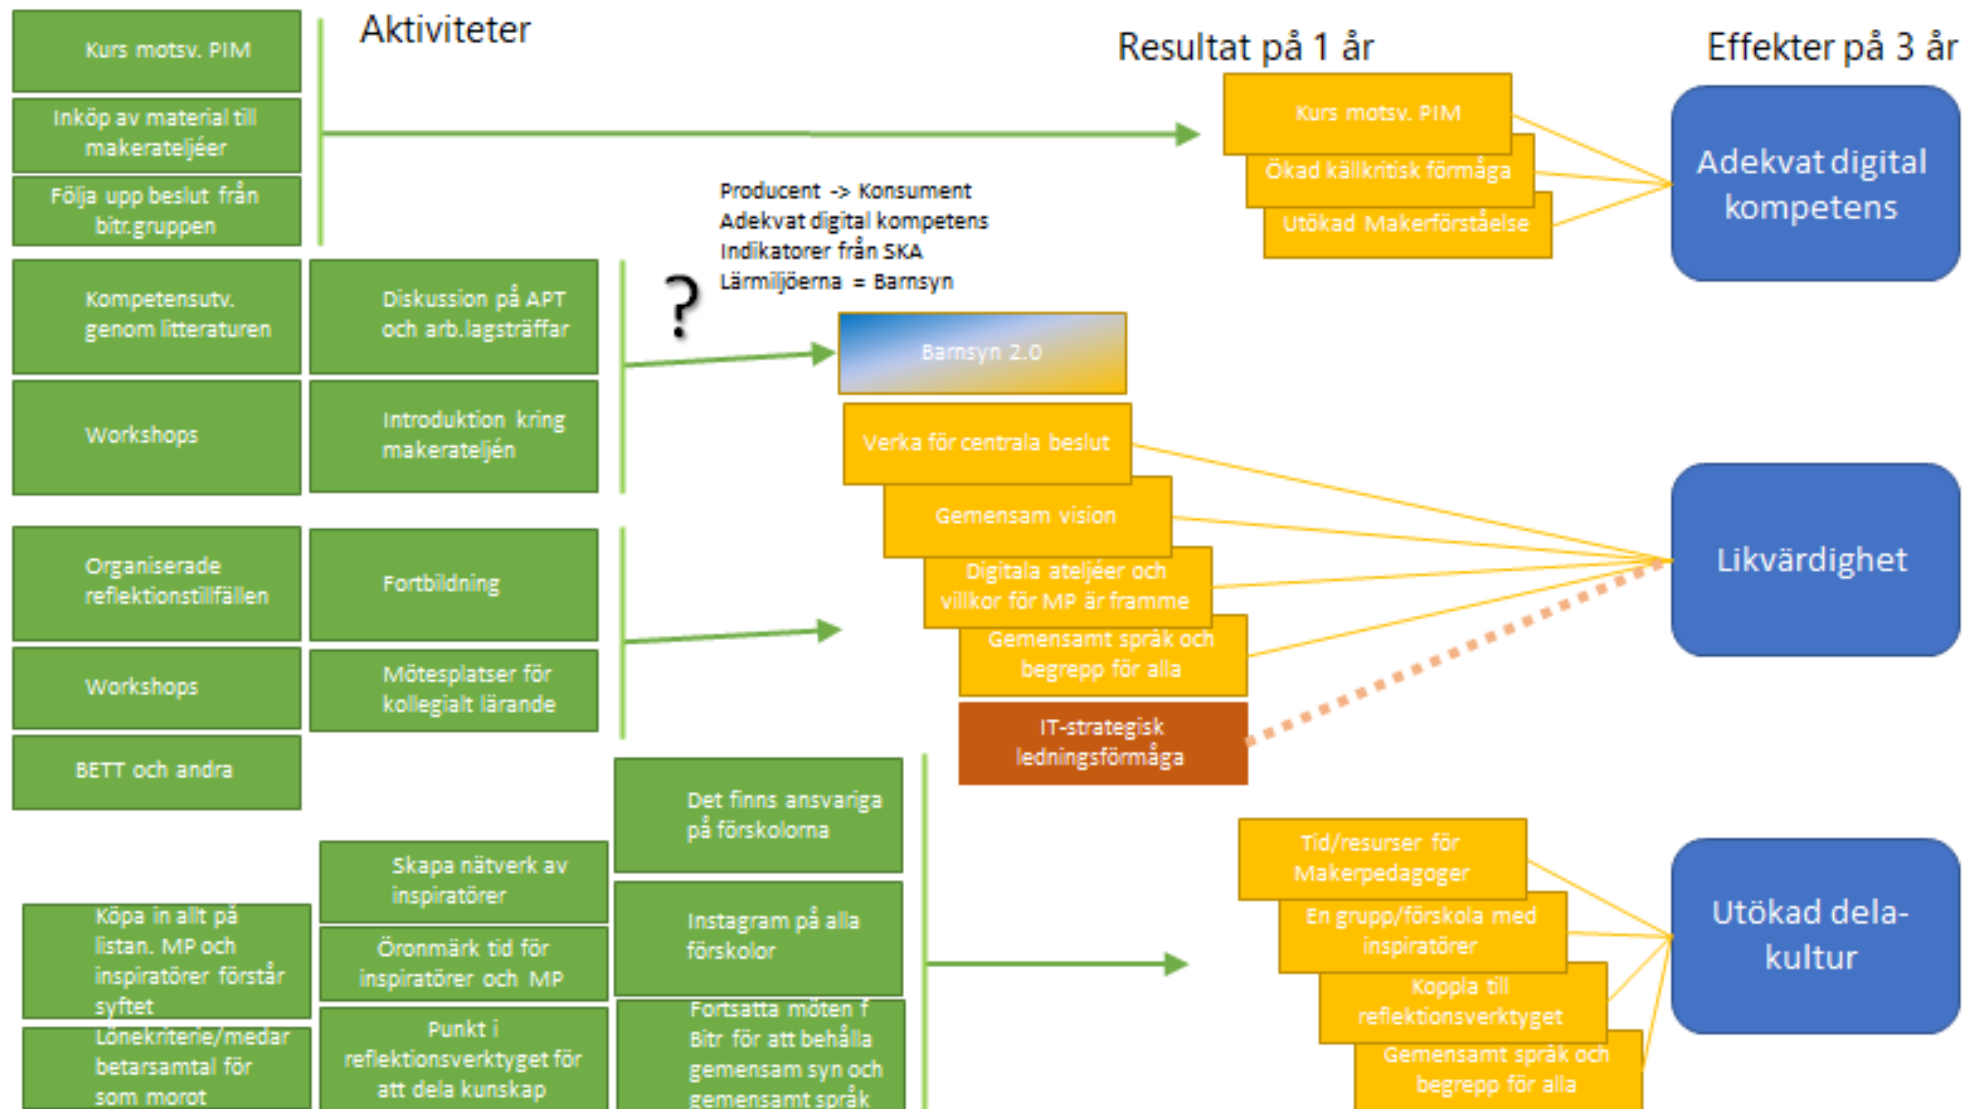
Aktiviteter

Resultat på 1 år

Effekter på 3 år

Kurs motsv. PIM

Inköp av material till makerateljéer

Följa upp beslut från bitr.gruppen

Kurs motsv. PIM

Ökad källkritisk förmåga

Utökad Makerförståelse

Adekvat digital kompetens

Producent -> Konsument
Adekvat digital kompetens
Indikatorer från SKA
Lärmiljöerna = Barnsyn

?

Kompetensutv. genom litteraturen

Diskussion på APT och arb.lagsträffar

Workshops

Introduktion kring makerateljén

Barnsyn 2.0

Verka för centrala beslut

Gemensam vision

Digitala ateljéer och villkor för MP är framme

Gemensamt språk och begrepp för alla

IT-strategisk ledningsförmåga

Likvärdighet

Organiserade reflektionstillfällen

Fortbildning

Workshops

Mötesplatser för kollegialt lärande

BETT och andra

Det finns ansvariga på förskolorna

Skapa nätverk av inspiratörer

Öronmärk tid för inspiratörer och MP

Instagram på alla förskolor

Köpa in allt på listan. MP och inspiratörer förstår syftet

Lönekriterie/medarbetarsamtal för som morot

Punkt i reflektionsverktyget för att dela kunskap

Fortsatta möten f Bitr för att behålla gemensam syn och gemensamt språk

Tid/resurser för Makerpedagoger

En grupp/förskola med inspiratörer

Koppla till reflektionsverktyget

Gemensamt språk och begrepp för alla

Utökad delakultur